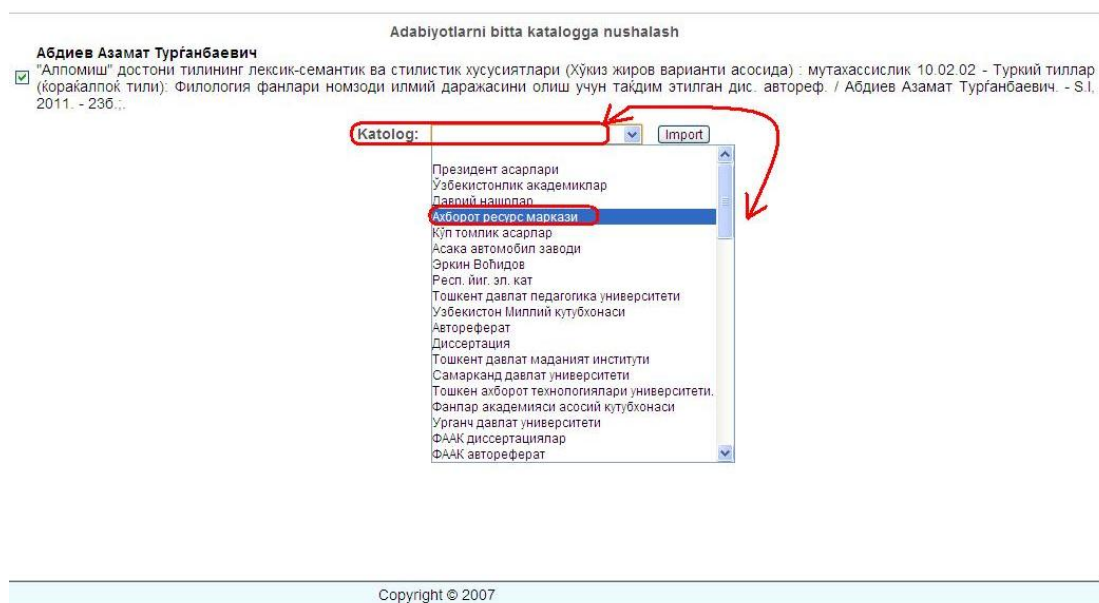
Adabiyotlarni bitta katalogga nushalash

Абдиев Азамат Турѓанбаевич
"Алпомиш" достони тилининг лексик-семантик ва стилистик хусусиятлари (Хўкиз жиров варианти асосида) : мутахассислик 10.02.02 - Туркий тиллар (ќораќалпоќ тили): Филология фанлари номзоди илмий даражасини олиш учун таќдим этилган дис. автореф. / Абдиев Азамат Турѓанбаевич. - S.l, 2011. - 23б.;.

Katolog:

Import

Президент асарлари
Ўзбекистонлик академиклар
Даврий нашрлар
Ахборот ресурс маркази
Кўп томлик асарлар
Асака автомобил заводи
Эркин Воҳидов
Респ. йиғ. эл. кат
Тошкент давлат педагогика университети
Ўзбекистон Миллий кутубхонаси
Автореферат
Диссертация
Тошкент давлат маданият институти
Самарканд давлат университети
Тошкен ахборот технологиялари университети
Фанлар академияси асосий кутубхонаси
Урганч давлат университети
ФААК диссертациялар
ФААК автореферат

Copyright © 2007